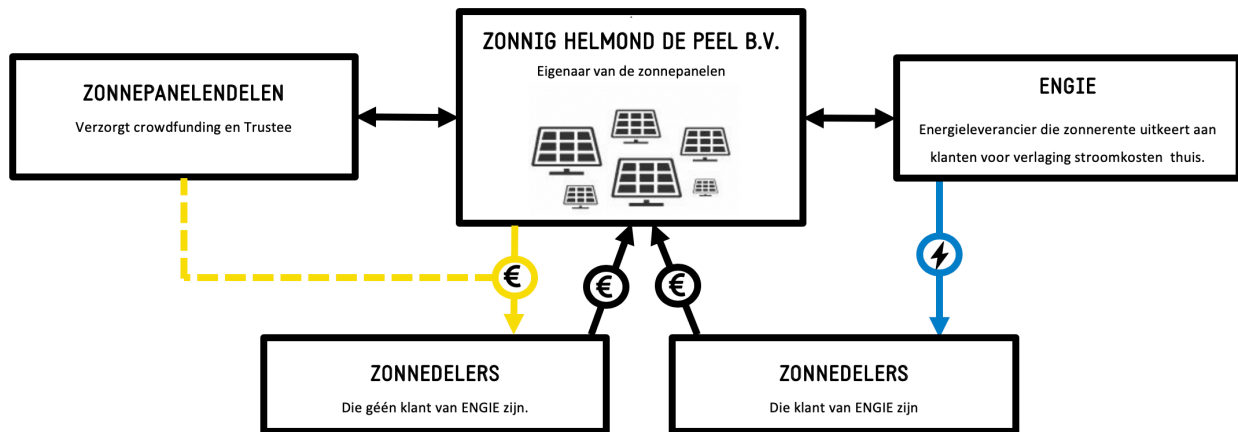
ZONNEPANELENDELEN

Verzorgt crowdfunding en Trustee

ZONNIG HELMOND DE PEEL B.V.

Eigenaar van de zonnepanelen

ENGIE

Energieleverancier die zonnerente uitkeert aan klanten voor verlaging stroomkosten thuis.

€

€

€

ZONNEDELERS

Die géén klant van ENGIE zijn.

ZONNEDELERS

Die klant van ENGIE zijn